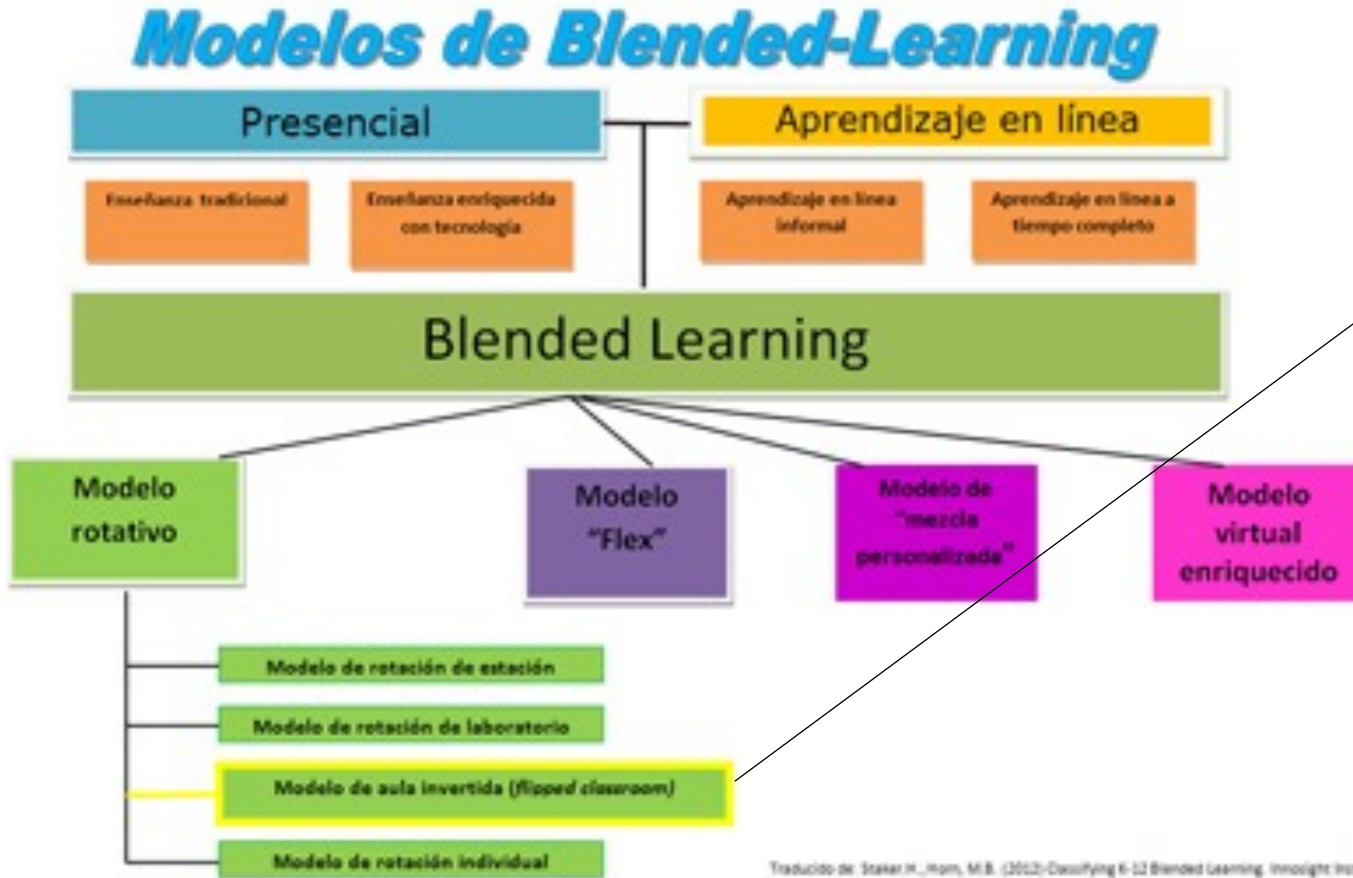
Modelos de Blended-Learning

Presencial

Aprendizaje en línea

Enseñanza tradicional

Enseñanza enriquecida con tecnología

Aprendizaje en línea informal

Aprendizaje en línea a tiempo completo

Blended Learning

Modelo rotativo

Modelo "Flex"

Modelo de "mezcla personalizada"

Modelo virtual enriquecido

Modelo de rotación de estación

Modelo de rotación de laboratorio

Modelo de aula invertida (flipped classroom)

Modelo de rotación individual

Traducido de: Staker H., Horn, M.B. (2012) Classifying K-12 Blended Learning. Innosight Ins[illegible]